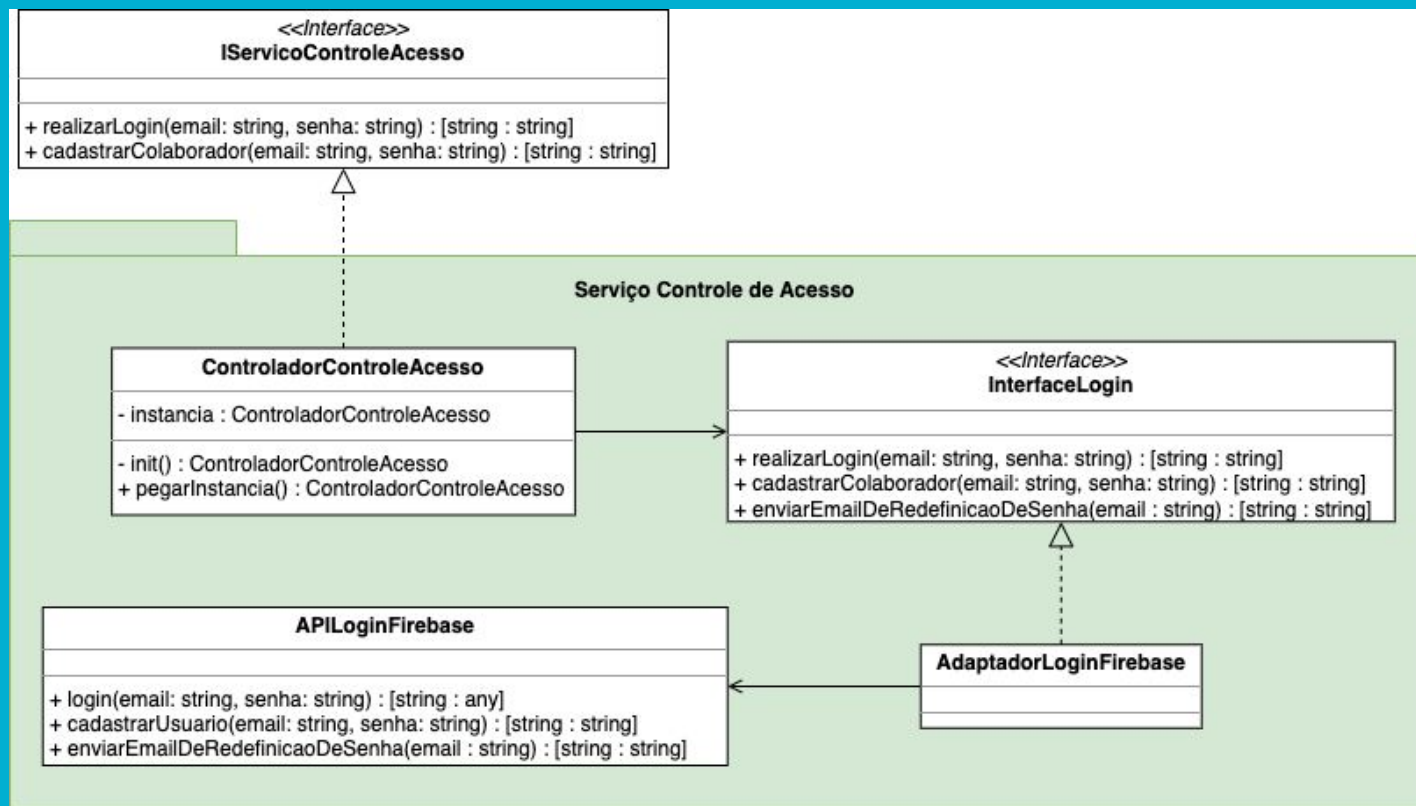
<<Interface>>
IServicoControleAcesso

+ realizarLogin(email: string, senha: string) : [string : string]
+ cadastrarColaborador(email: string, senha: string) : [string : string]

Serviço Controle de Acesso

ControladorControleAcesso
- instancia : ControladorControleAcesso
- init() : ControladorControleAcesso
+ pegarInstancia() : ControladorControleAcesso

<<Interface>>
InterfaceLogin

+ realizarLogin(email: string, senha: string) : [string : string]
+ cadastrarColaborador(email: string, senha: string) : [string : string]
+ enviarEmailDeRedefinicaoDeSenha(email : string) : [string : string]

APILoginFirebase

+ login(email: string, senha: string) : [string : any]
+ cadastrarUsuario(email: string, senha: string) : [string : string]
+ enviarEmailDeRedefinicaoDeSenha(email : string) : [string : string]

AdaptadorLoginFirebase